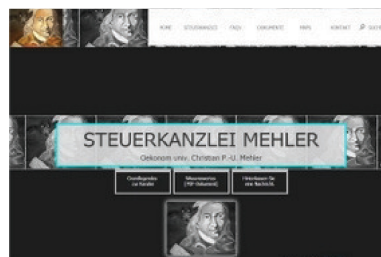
HOME STEUERKANZLEI FAQS DOKUMENTE INFOS KONTAKT SUCHE

STEUERKANZLEI MEHLER

Oekonom univ. Christian P.-U. Mehler

Grundlegendes zur Kanzlei

Steuertermine (PDF-Dokument)

Hinterlassen Sie eine Nachricht